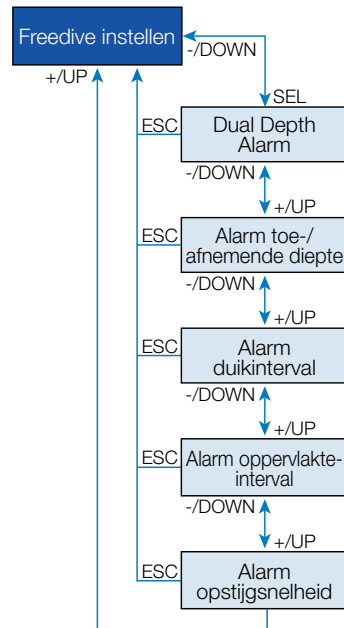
Freedive instellen

-/DOWN

+/UP

SEL

ESC

Dual Depth Alarm

-/DOWN

+/UP

ESC

Alarm toe-/ afnemende diepte

-/DOWN

+/UP

ESC

Alarm duikinterval

-/DOWN

+/UP

ESC

Alarm oppervlakte-interval

-/DOWN

+/UP

ESC

Alarm opstijgsnelheid